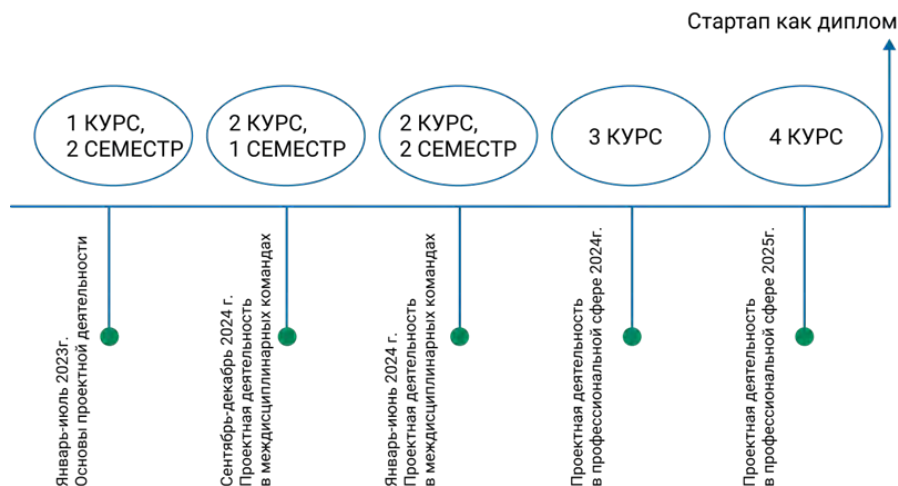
Стартап как диплом

1 КУРС,
2 СЕМЕСТР

2 КУРС,
1 СЕМЕСТР

2 КУРС,
2 СЕМЕСТР

3 КУРС

4 КУРС

Январь-июль 2023г.
Основы проектной деятельности

Сентябрь-декабрь 2024 г.
Проектная деятельность
в междисциплинарных командах

Январь-июнь 2024 г.
Проектная деятельность
в междисциплинарных командах

Проектная деятельность
в профессиональной сфере 2024г.

Проектная деятельность
в профессиональной сфере 2025г.